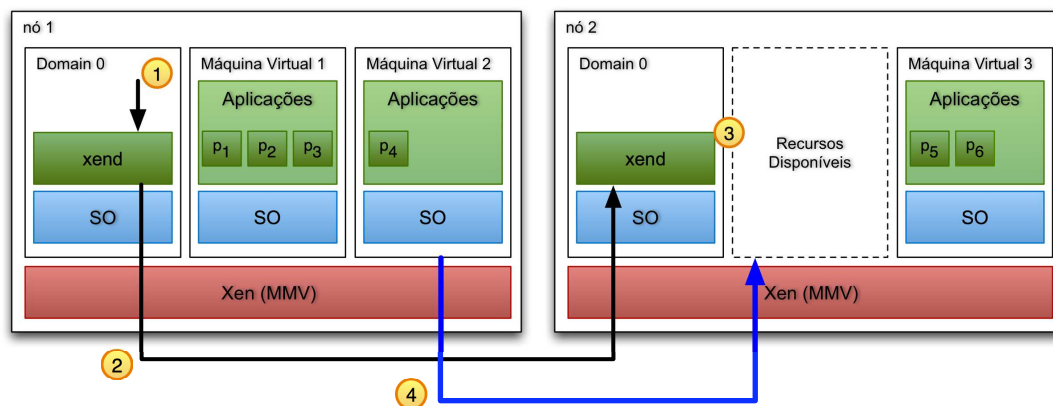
nó 1

Domain 0

1

xend

SO

Máquina Virtual 1

Aplicações

$p_1$ $p_2$ $p_3$

SO

Máquina Virtual 2

Aplicações

$p_4$

SO

Xen (MMV)

nó 2

Domain 0

3

xend

SO

Recursos Disponíveis

Máquina Virtual 3

Aplicações

$p_5$ $p_6$

SO

Xen (MMV)

2

4